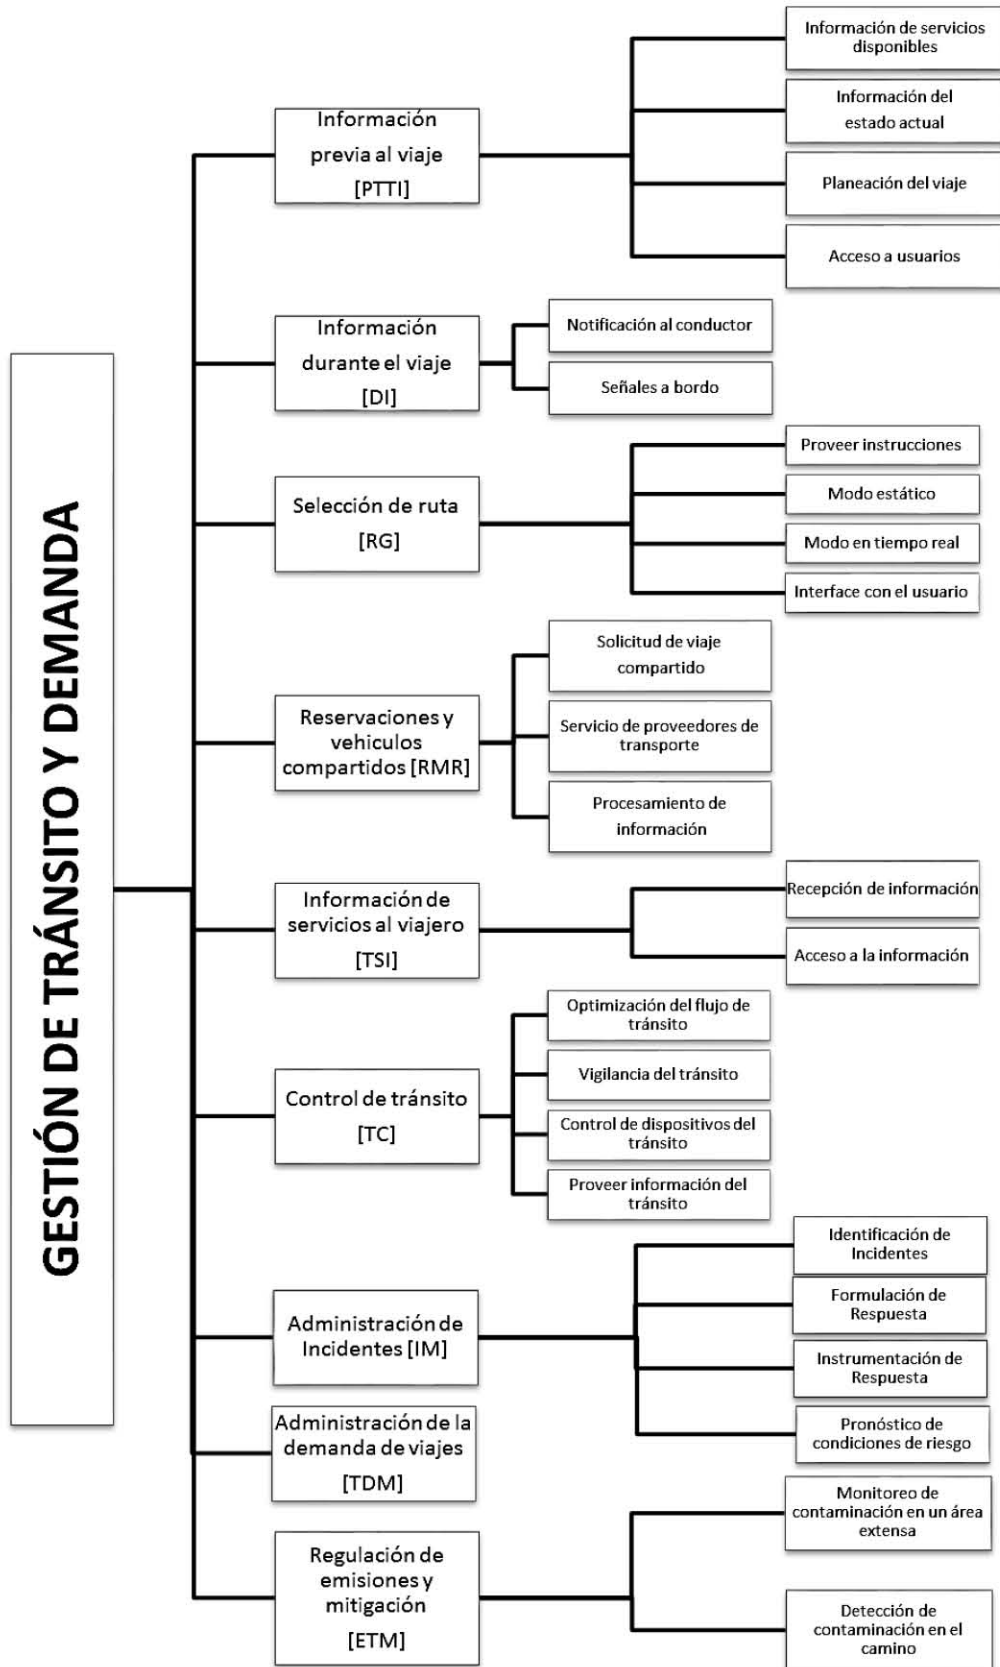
GESTIÓN DE TRÁNSITO Y DEMANDA

Información previa al viaje [PTTI]

Información de servicios disponibles

Información del estado actual

Planeación del viaje

Acceso a usuarios

Información durante el viaje [DI]

Notificación al conductor

Señales a bordo

Selección de ruta [RG]

Proveer instrucciones

Modo estático

Modo en tiempo real

Interface con el usuario

Reservaciones y vehiculos compartidos [RMR]

Solicitud de viaje compartido

Servicio de proveedores de transporte

Procesamiento de información

Información de servicios al viajero [TSI]

Recepción de información

Acceso a la información

Control de tránsito [TC]

Optimización del flujo de tránsito

Vigilancia del tránsito

Control de dispositivos del tránsito

Proveer información del tránsito

Administración de Incidentes [IM]

Identificación de Incidentes

Formulación de Respuesta

Instrumentación de Respuesta

Pronóstico de condiciones de riesgo

Administración de la demanda de viajes [TDM]

Regulación de emisiones y mitigación [ETM]

Monitoreo de contaminación en un área extensa

Detección de contaminación en el camino